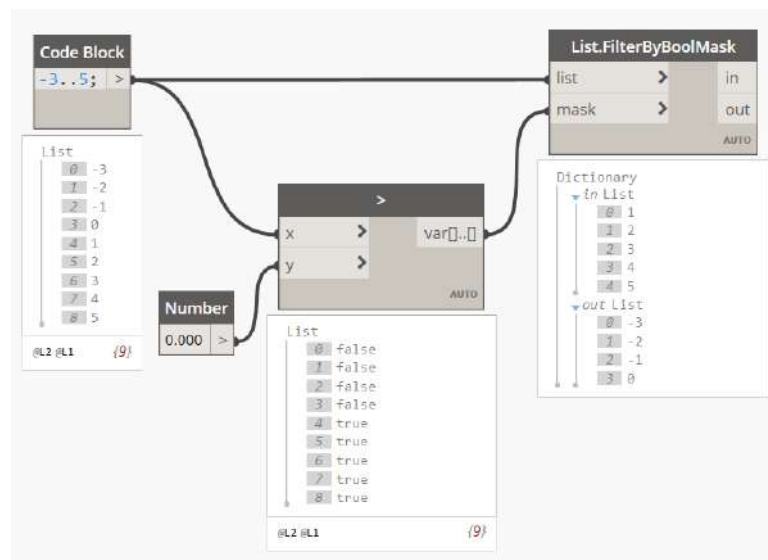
Code Block
-3..5; >

List
0 -3
1 -2
2 -1
3 0
4 1
5 2
6 3
7 4
8 5
@L2 @L1 {9}

List.FilterByBoolMask
list > in
mask > out
AUTO

Dictionary
in List
0 1
1 2
2 3
3 4
4 5
out List
0 -3
1 -2
2 -1
3 0

>
x >
y >
var[]..[]
AUTO

Number
0.000 >

List
0 false
1 false
2 false
3 false
4 true
5 true
6 true
7 true
8 true
@L2 @L1 {9}